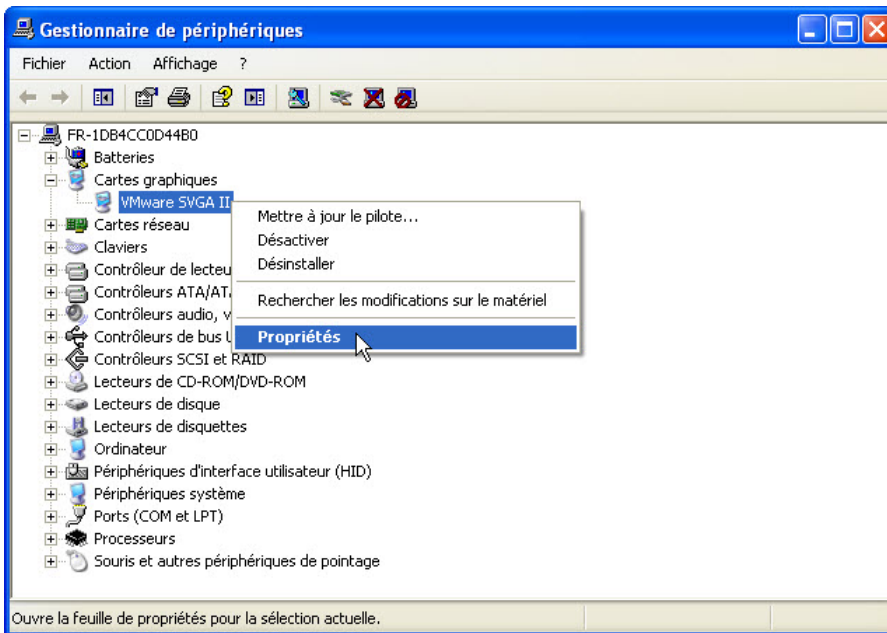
Gestionnaire de périphériques

Fichier Action Affichage ?

FR-1DB4CC0D44B0
Batteries
Cartes graphiques
VMware SVGA II
Cartes réseau
Claviers
Contrôleur de lecteu
Contrôleurs ATA/ATA
Contrôleurs audio, v
Contrôleurs de bus U
Contrôleurs SCSI et RAID
Lecteurs de CD-ROM/DVD-ROM
Lecteurs de disque
Lecteurs de disquettes
Ordinateur
Périphériques d'interface utilisateur (HID)
Périphériques système
Ports (COM et LPT)
Processeurs
Souris et autres périphériques de pointage

Mettre à jour le pilote...
Désactiver
Désinstaller
Rechercher les modifications sur le matériel
Propriétés

Ouvre la feuille de propriétés pour la sélection actuelle.